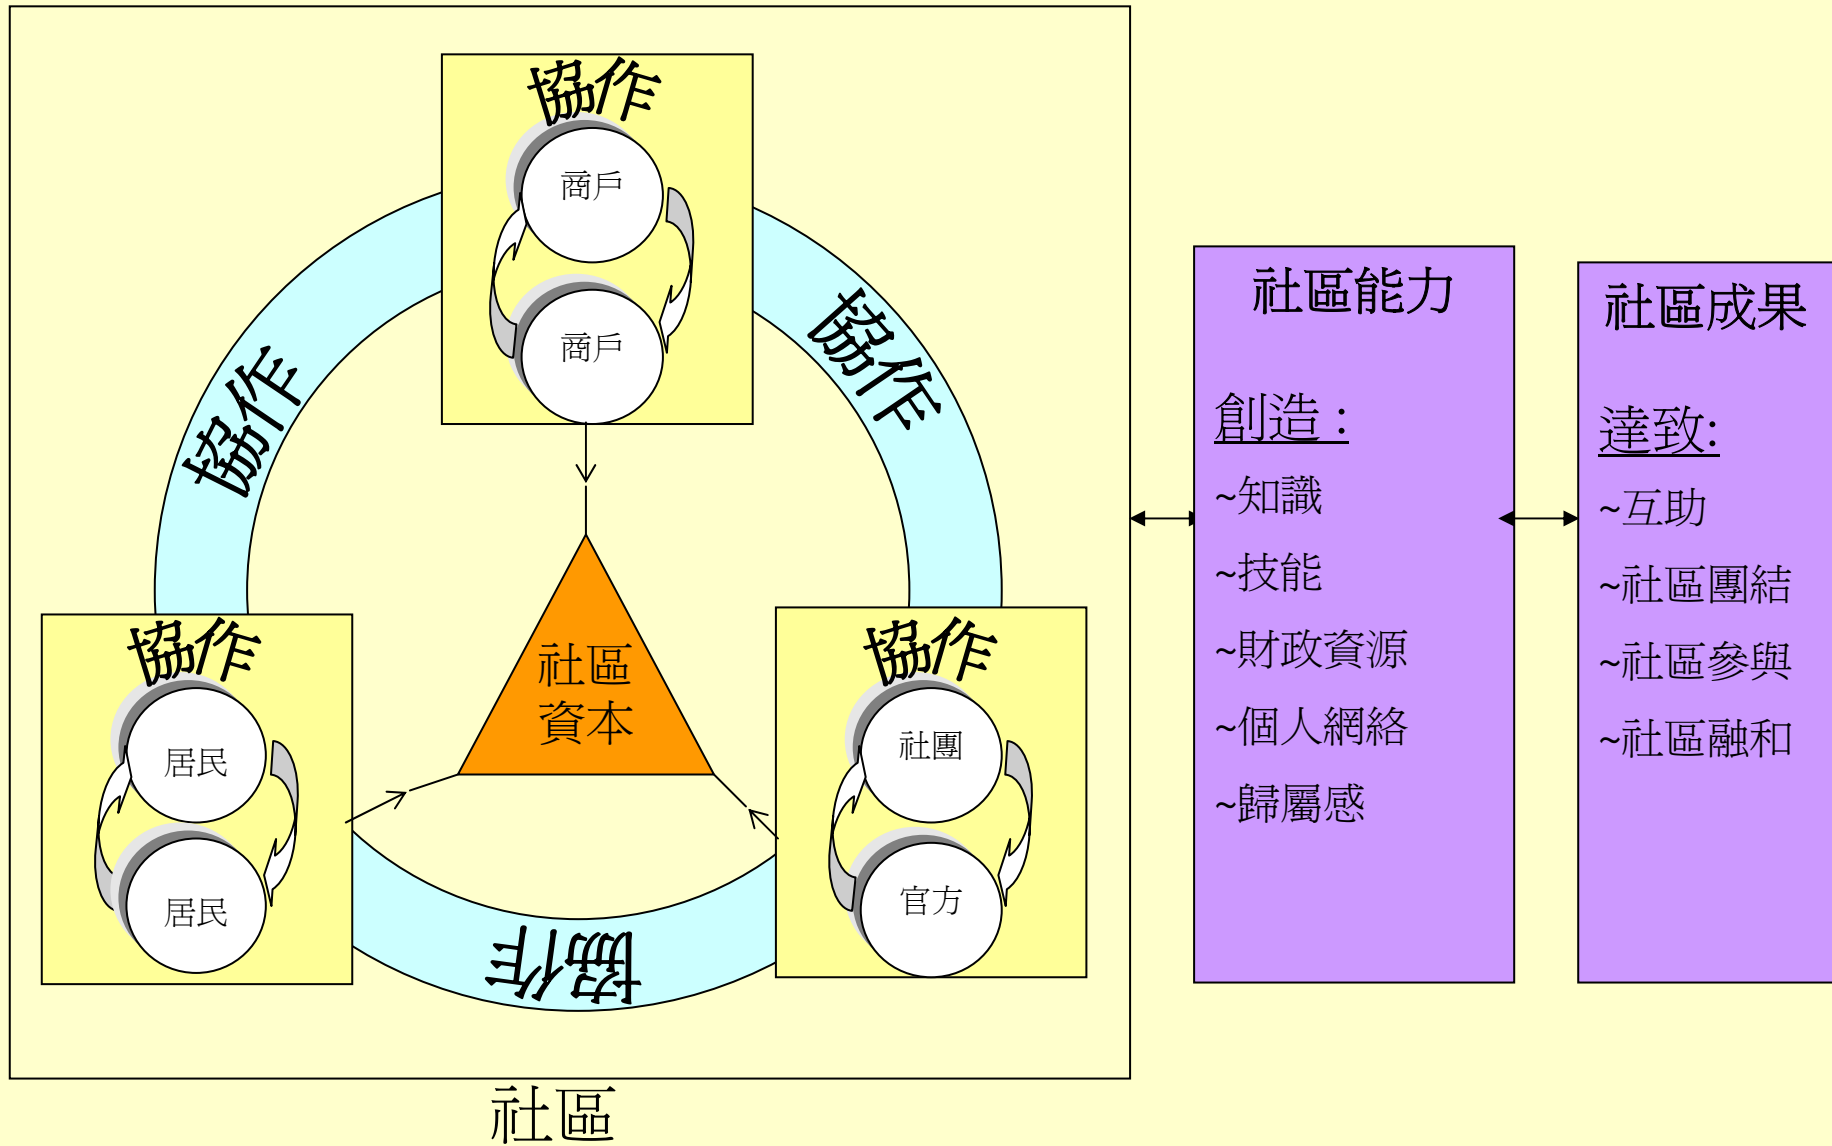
協作

商戶

商戶

協作

協作

協作

居民

居民

社區
資本

協作

社團

官方

協作

社區

社區能力

創造 :

~知識

~技能

~財政資源

~個人網絡

~歸屬感

社區成果

達致:

~互助

~社區團結

~社區參與

~社區融和